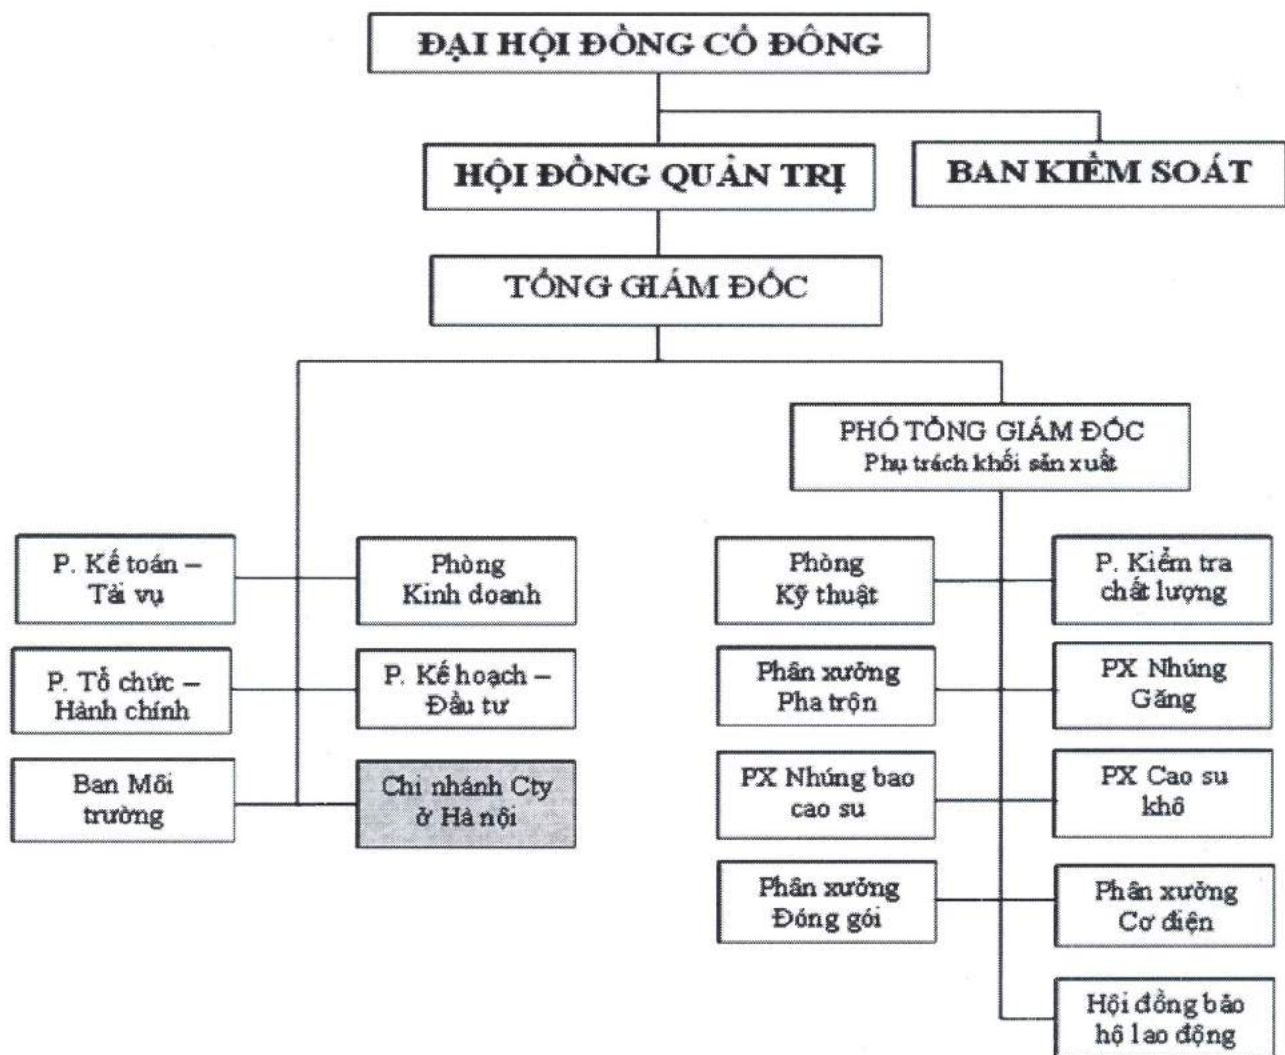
ĐẠI HỘI ĐỒNG CỔ ĐÔNG

HỘI ĐỒNG QUẢN TRỊ

BAN KIỂM SOÁT

TỔNG GIÁM ĐỐC

PHÓ TỔNG GIÁM ĐỐC
Phụ trách khối sản xuất

P. Kế toán – Tài vụ

Phòng Kinh doanh

P. Tổ chức – Hành chính

P. Kế hoạch – Đầu tư

Ban Môi trường

Chi nhánh Cty ở Hà nội

Phòng Kỹ thuật

P. Kiểm tra chất lượng

Phân xưởng Pha trộn

PX Nhúng Găng

PX Nhúng bao cao su

PX Cao su khô

Phân xưởng Đóng gói

Phân xưởng Cơ điện

Hội đồng bảo hộ lao động